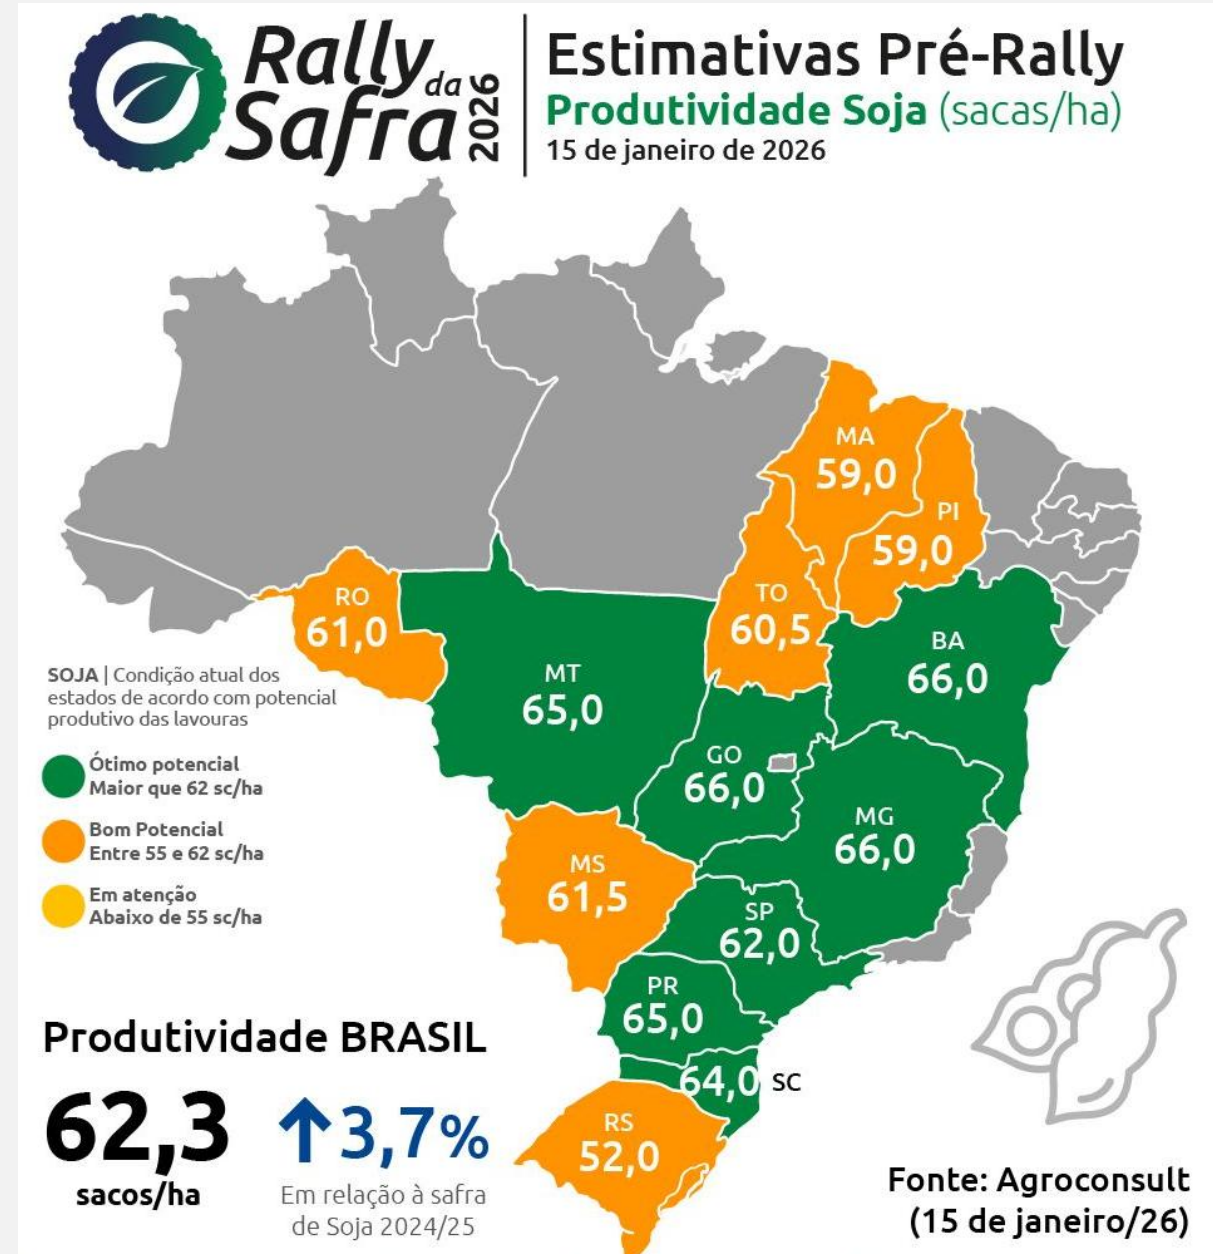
Rally da Safra 2026

Estimativas Pré-Rally
Produtividade Soja (sacas/ha)
15 de janeiro de 2026

MA
59,0

PI
59,0

RO
61,0

TO
60,5

BA
66,0

MT
65,0

GO
66,0

MG
66,0

MS
61,5

SP
62,0

PR
65,0

64,0 SC

RS
52,0

SOJA | Condição atual dos estados de acordo com potencial produtivo das lavouras

Ótimo potencial
Maior que 62 sc/ha

Bom Potencial
Entre 55 e 62 sc/ha

Em atenção
Abaixo de 55 sc/ha

Produtividade BRASIL

62,3
sacos/ha

↑3,7%
Em relação à safra de Soja 2024/25

Fonte: Agroconsult
(15 de janeiro/26)